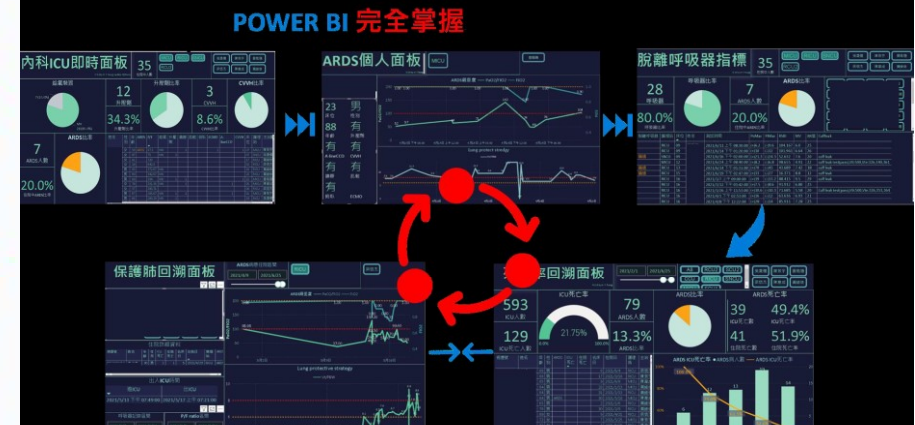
POWER BI 完全掌握

內科ICU即時面板

35

12

34.3%

3

8.6%

ARDS比率

7

ARDS人數

20.0%

ARDS個人面板

MICU

23 男

88 有

有

有 有

有

Lung protective strategy

脫離呼吸器指標

35

28

80.0%

7

20.0%

保護肺回溯面板

Lung protective strategy

ARDS 面板

593

129

ICU死亡率

21.75%

79

13.3%

ARDS比率

39

49.4%

41

51.9%